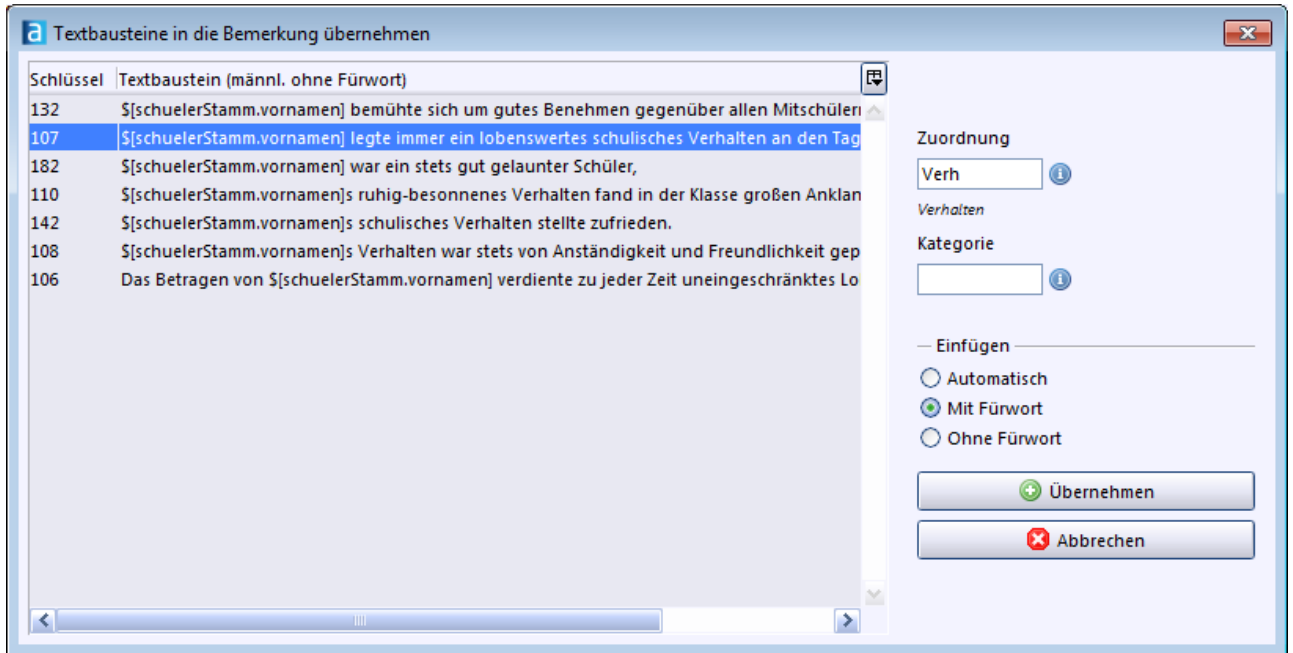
Textbausteine in die Bemerkung übernehmen

| Schlüssel | Textbaustein (männl. ohne Fürwort) |
|---|---|
| 132 | $[schuelerStamm.vornamen] bemühte sich um gutes Benehmen gegenüber allen Mitschüler |
| 107 | $[schuelerStamm.vornamen] legte immer ein lobenswertes schulisches Verhalten an den Tag |
| 182 | $[schuelerStamm.vornamen] war ein stets gut gelaunter Schüler, |
| 110 | $[schuelerStamm.vornamen]s ruhig-besonnenes Verhalten fand in der Klasse großen Anklan |
| 142 | $[schuelerStamm.vornamen]s schulisches Verhalten stellte zufrieden. |
| 108 | $[schuelerStamm.vornamen]s Verhalten war stets von Anständigkeit und Freundlichkeit gep |
| 106 | Das Betragen von $[schuelerStamm.vornamen] verdiente zu jeder Zeit uneingeschränktes Lo |

Zuordnung
Verh
Verhalten
Kategorie

Einfügen
Automatisch
Mit Fürwort
Ohne Fürwort

Übernehmen
Abbrechen